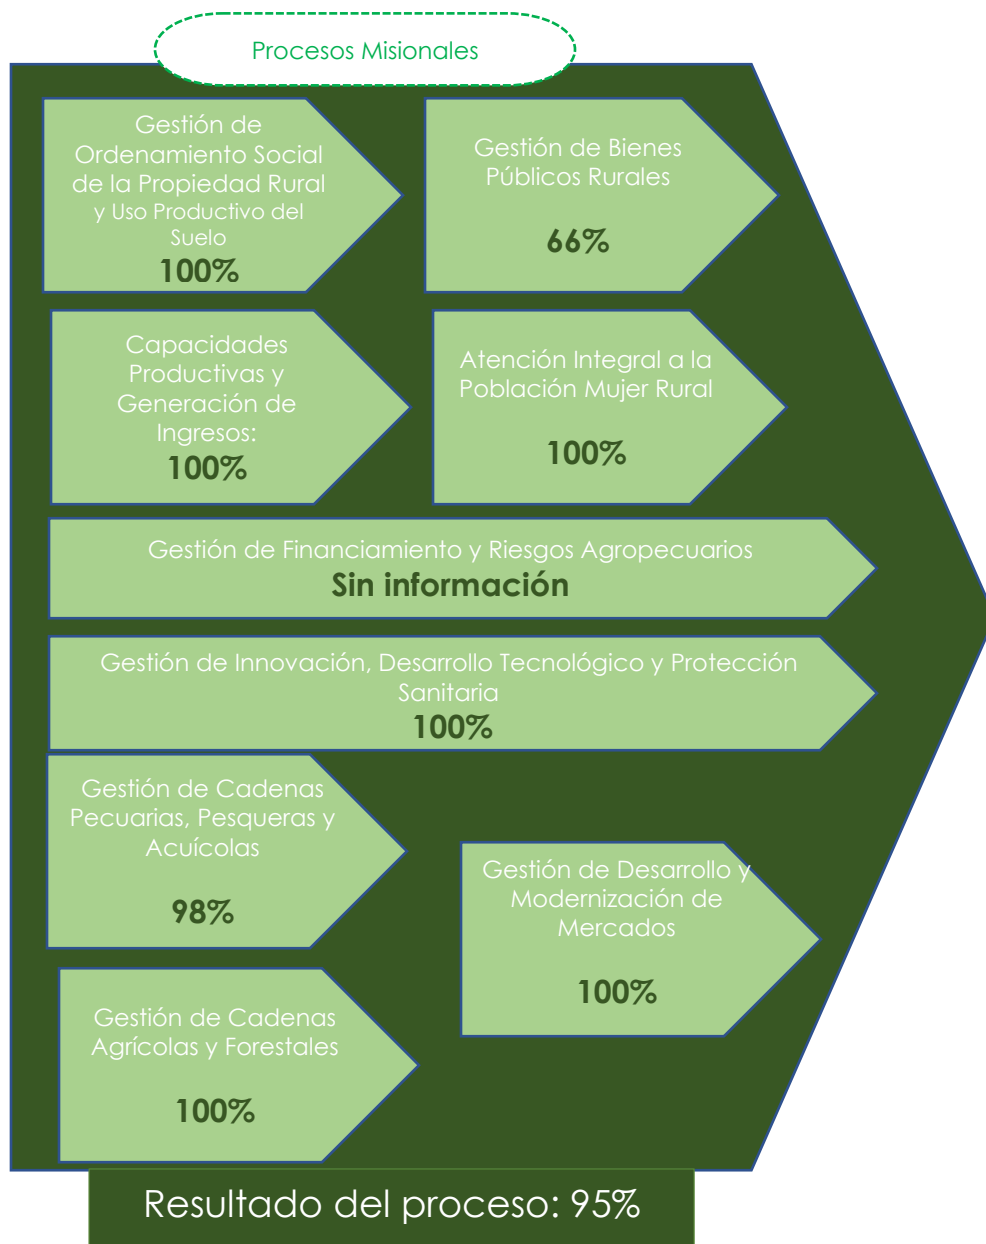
Procesos Misionales

Gestión de Ordenamiento Social de la Propiedad Rural y Uso Productivo del Suelo
100%

Gestión de Bienes Públicos Rurales
66%

Capacidades Productivas y Generación de Ingresos:
100%

Atención Integral a la Población Mujer Rural
100%

Gestión de Financiamiento y Riesgos Agropecuarios
Sin información

Gestión de Innovación, Desarrollo Tecnológico y Protección Sanitaria
100%

Gestión de Cadenas Pecuarias, Pesqueras y Acuícolas
98%

Gestión de Desarrollo y Modernización de Mercados
100%

Gestión de Cadenas Agrícolas y Forestales
100%

Resultado del proceso: 95%